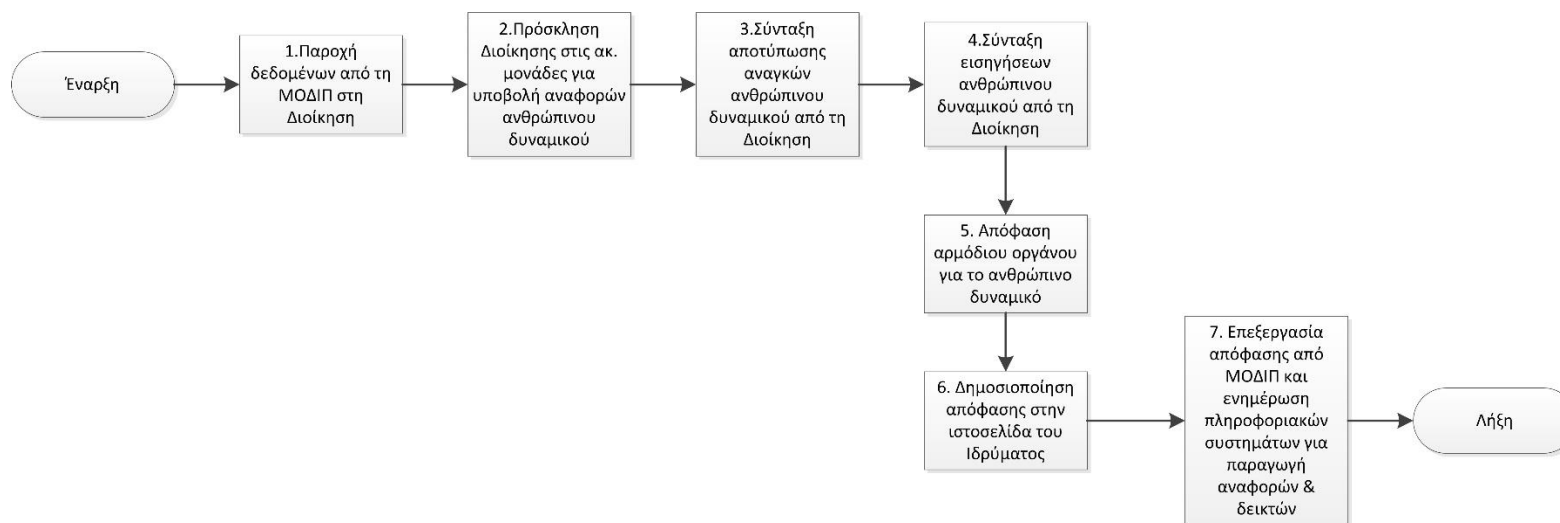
Έναρξη

1.Παροχή δεδομένων από τη ΜΟΔΙΠ στη Διοίκηση

2.Πρόσκληση Διοίκησης στις ακ. μονάδες για υποβολή αναφορών ανθρώπινου δυναμικού

3.Σύνταξη αποτύπωσης αναγκών ανθρώπινου δυναμικού από τη Διοίκηση

4.Σύνταξη εισηγήσεων ανθρώπινου δυναμικού από τη Διοίκηση

5. Απόφαση αρμόδιου οργάνου για το ανθρώπινο δυναμικό

6. Δημοσιοποίηση απόφασης στην ιστοσελίδα του Ιδρύματος

7. Επεξεργασία απόφασης από ΜΟΔΙΠ και ενημέρωση πληροφοριακών συστημάτων για παραγωγή αναφορών & δεικτών

Λήξη